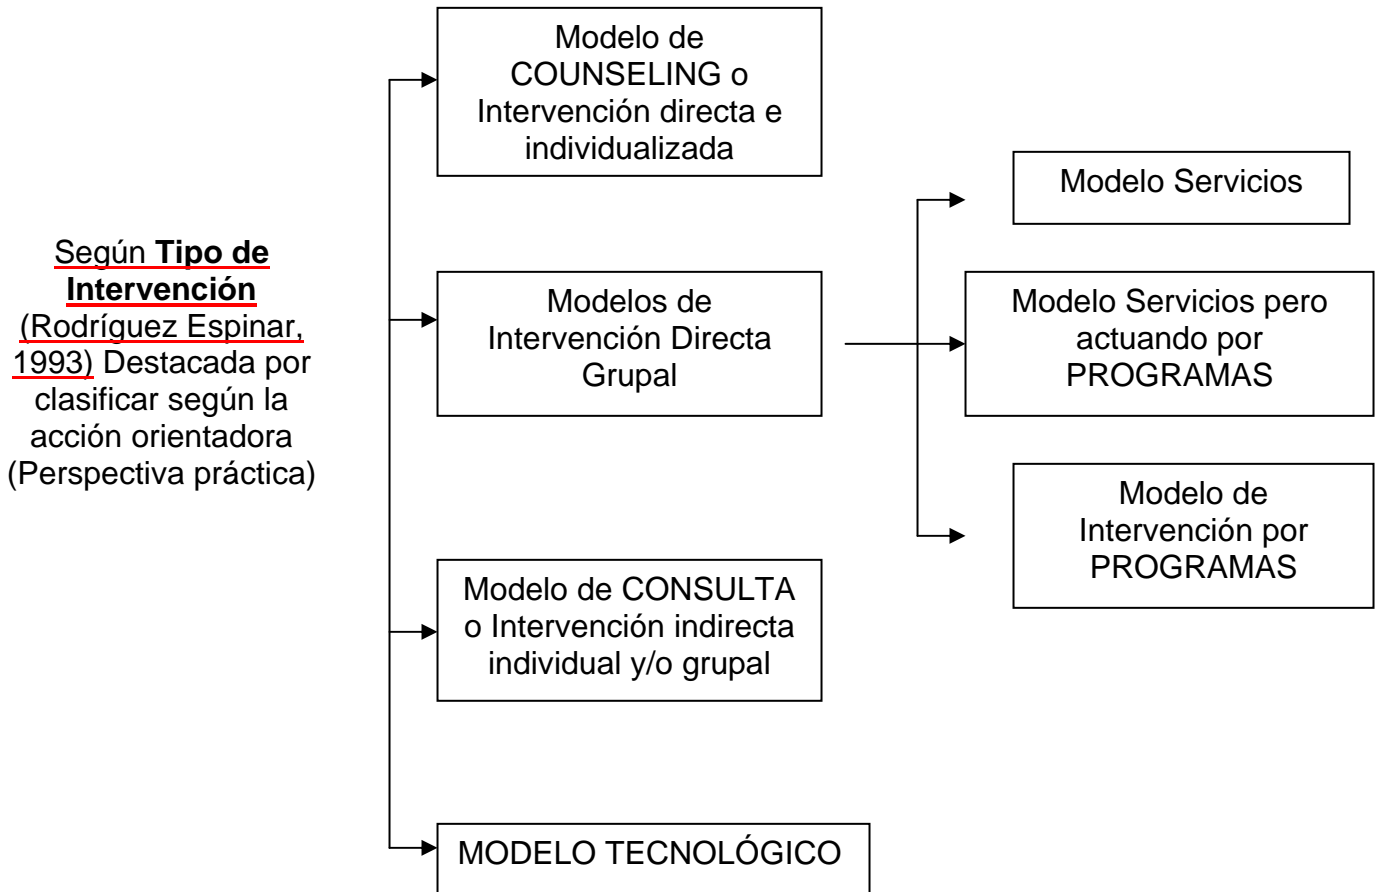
Según **Tipo de Intervención** (Rodríguez Espinar, 1993) Destacada por clasificar según la acción orientadora (Perspectiva práctica)

Modelo de COUNSELING o Intervención directa e individualizada

Modelos de Intervención Directa Grupal

Modelo Servicios

Modelo Servicios pero actuando por PROGRAMAS

Modelo de Intervención por PROGRAMAS

Modelo de CONSULTA o Intervención indirecta individual y/o grupal

MODELO TECNOLÓGICO